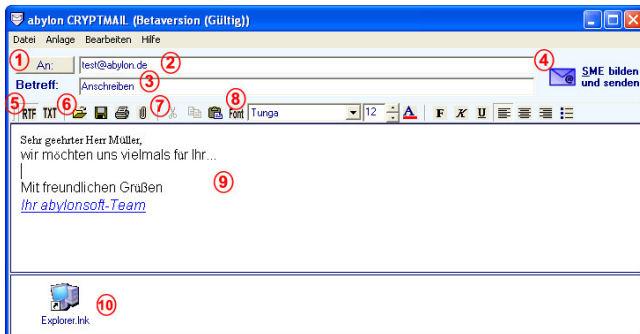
abylon CRYPTMAIL (Betaversion (Gültig))

Datei Anlage Bearbeiten Hilfe

① An: test@abylon.de ②

Betreff: Anschreiben ③

④ SME bilden und senden

⑤ RTF TXT ⑥ ⑦ ⑧ Font Tunga 12 F K U

Sehr geehrter Herr Müller,
wir möchten uns vielmals für Ihr...

Mit freundlichen Grüßen ⑨
Ihr abylonsoft-Team

Explorer.lnk ⑩